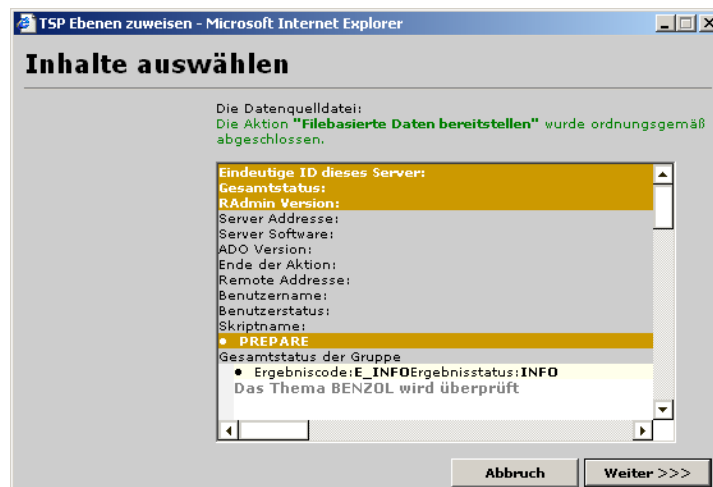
TSP Ebenen zuweisen - Microsoft Internet Explorer

Inhalte auswählen

Die Datenquelldatei:
Die Aktion "Filebasierte Daten bereitstellen" wurde ordnungsgemäß abgeschlossen.

Eindeutige ID dieses Server:
Gesamtstatus:
RAdmin Version:
Server Addresse:
Server Software:
ADO Version:
Ende der Aktion:
Remote Addresse:
Benutzername:
Benutzerstatus:
Skriptname:
• PREPARE
Gesamtstatus der Gruppe
• Ergebniscode: E_INFO Ergebnisstatus: INFO
Das Thema BENZOL wird überprüft

Abbruch
Weiter >>>